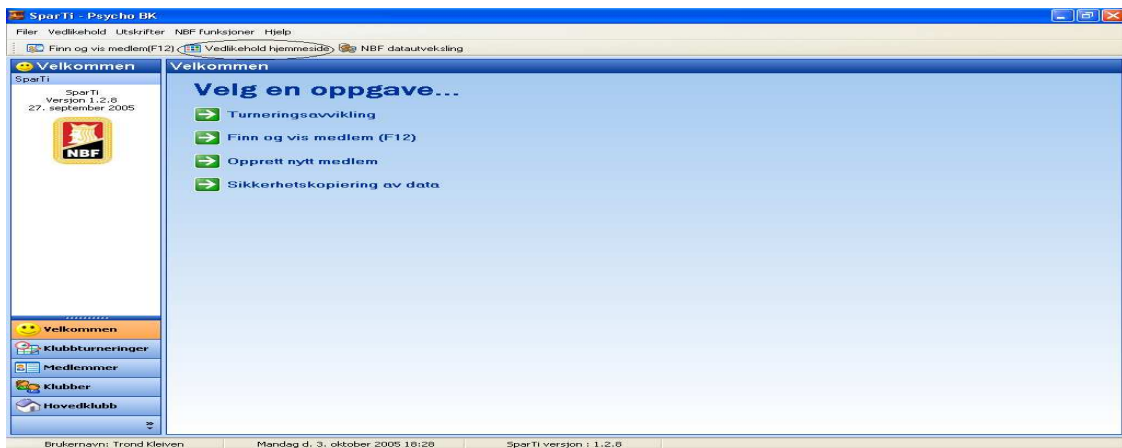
SparTi - Psycho BK

Filer Vedlikehold Utskrifter NBF funksjoner Hjelp

Finn og vis medlem(F12) Vedlikehold hjemmeside NBF datautveksling

Velkommen

SparTi

SparTi
Versjon 1.2.8
27. september 2005

NBF

Velkommen

Klubbturneringer

Medlemmer

Klubber

Hovedklubb

Velkommen

Velg en oppgave...

Turneringsavvikling

Finn og vis medlem (F12)

Opprett nytt medlem

Sikkerhetskopiering av data

Brukernavn: Trond Kleiven Mandag d. 3. oktober 2005 18:28 SparTi versjon : 1.2.8